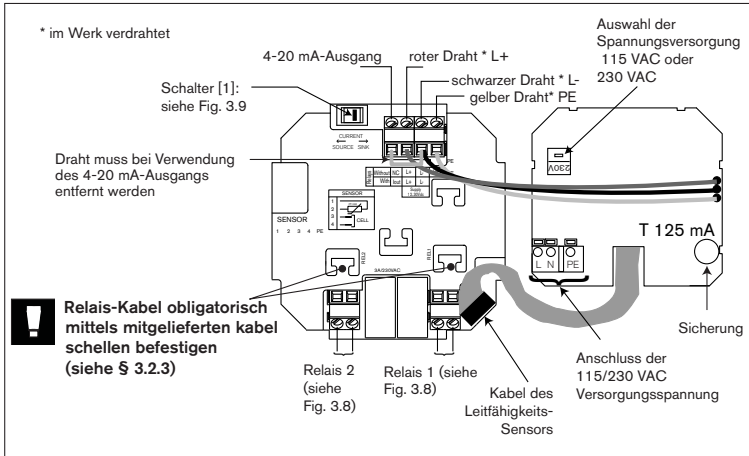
* im Werk verdrahtet

4-20 mA-Ausgang

roter Draht * L+

schwarzer Draht * L-

gelber Draht* PE

Auswahl der Spannungsversorgung 115 VAC oder 230 VAC

Schalter [1]: siehe Fig. 3.9

CURRENT
SOURCE SINK

Draht muss bei Verwendung des 4-20 mA-Ausgangs entfernt werden

PE

NC L+
Iout L-

SENSOR

CELL

SENSOR
1 2 3 4 PE

230V

T 125 mA

L N PE

3A/230VAC

Relais-Kabel obligatorisch mittels mitgelieferten kabel schellen befestigen (siehe § 3.2.3)

Relais 2 (siehe Fig. 3.8)

Relais 1 (siehe Fig. 3.8)

Kabel des Leitfähigkeits-Sensors

Anschluss der 115/230 VAC Versorgungsspannung

Sicherung